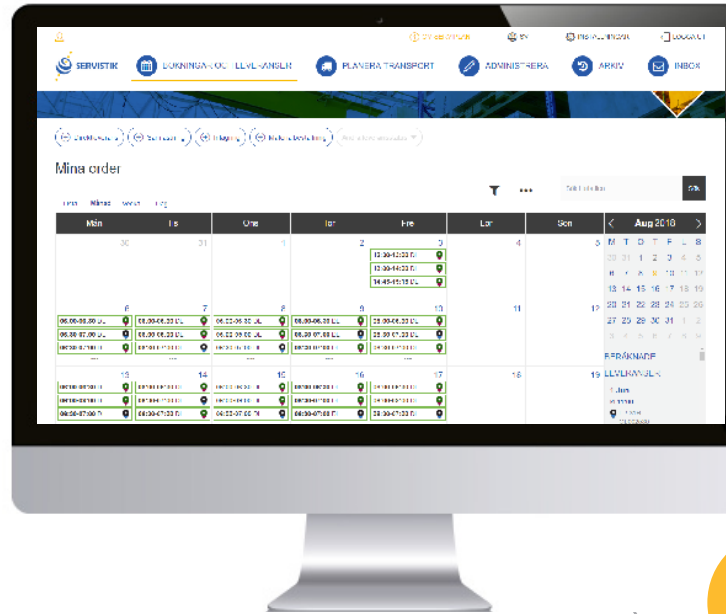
SV | LOGOUT

SERVISTIK | BOKNINGAR OCH LEVERANSER | PLANERA TRANSPORT | ADMINISTRERA | ARKIV | INBOX

Mina order

Idag | Månad | Vecka | Dag

Sök

| Mån | Tis | Ons | Tor | Fre | Lör | Sön |
|---|---|---|---|---|---|---|
| 30 | 31 | 1 | 2 | 3 13:30-12:33 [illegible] 13:30-14:33 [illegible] 14:45-15:15 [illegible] | 4 | 5 |
| 6 06:00-06:30 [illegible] 06:30-07:00 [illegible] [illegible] | 7 06:00-06:33 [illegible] 06:30-06:33 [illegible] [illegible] | 8 06:00-06:30 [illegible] 06:00-06:33 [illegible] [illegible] | 9 06:00-06:33 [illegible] 06:30-07:00 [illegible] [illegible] | 10 06:00-06:33 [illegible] 06:30-07:33 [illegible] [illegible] | 11 | 12 |
| 13 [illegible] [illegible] 06:30-07:00 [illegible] | 14 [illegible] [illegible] 06:30-07:33 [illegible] | 15 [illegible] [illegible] 06:30-07:30 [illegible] | 16 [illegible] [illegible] 06:30-07:30 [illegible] | 17 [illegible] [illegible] 06:30-07:33 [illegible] | 18 | 19 |

Aug 2018
M T O T F L S
30 31 1 2 3 4 5
6 7 8 9 10 11 12
13 14 15 16 17 18 19
20 21 22 23 24 25 26
27 28 29 30 31 1 2
3 4 5 6 7 8 9

BERÄKNADE LEVERANSER